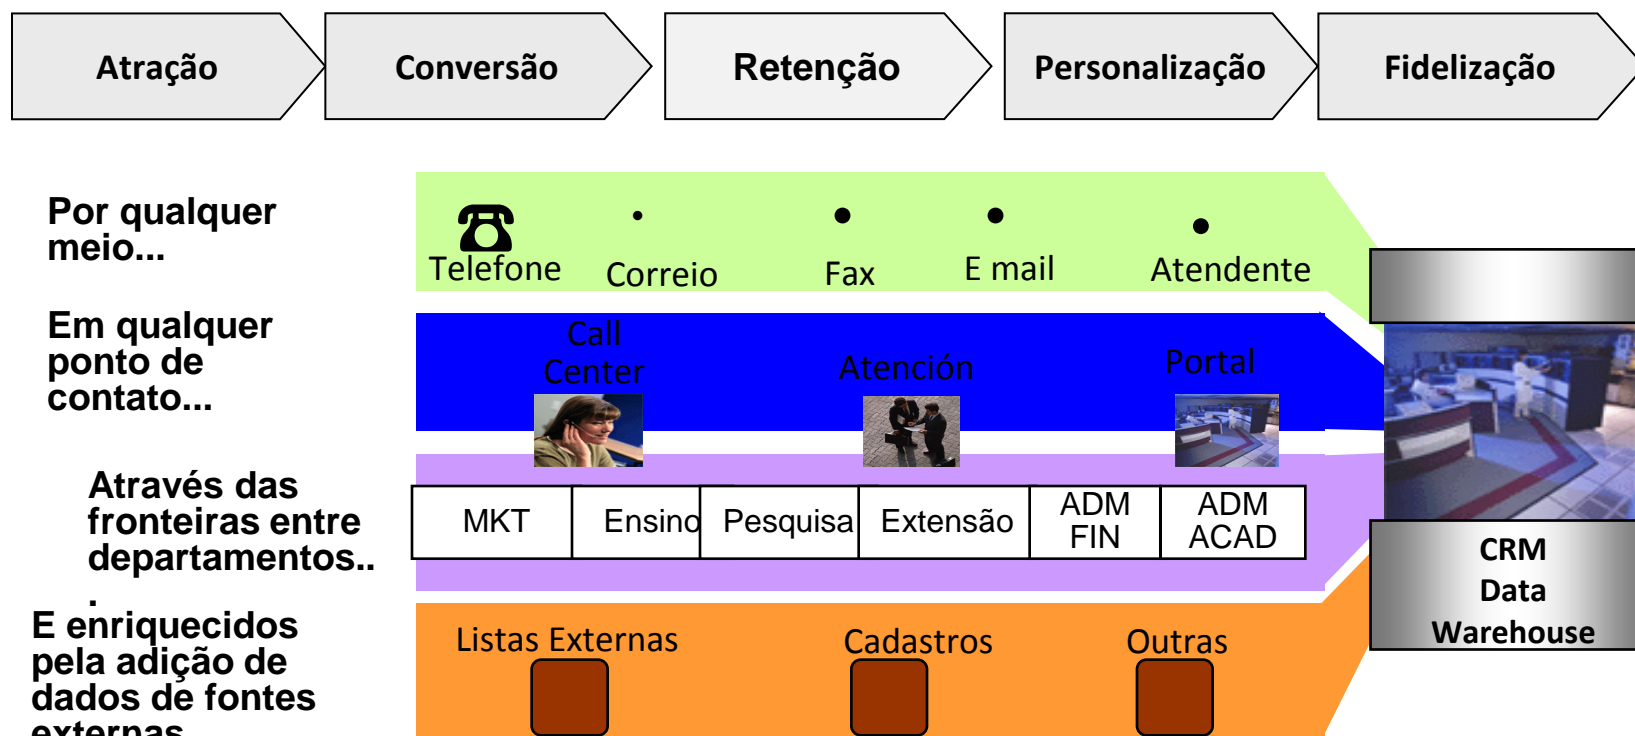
Atração

Conversão

Retenção

Personalização

Fidelização

Por qualquer meio...

Telefone

Correio

Fax

E mail

Atendente

Em qualquer ponto de contato...

Call Center

Atención

Portal

Através das fronteiras entre departamentos...

| MKT | Ensino | Pesquisa | Extensão | ADM FIN | ADM ACAD |
|---|---|---|---|---|---|

E enriquecidos pela adição de dados de fontes externas

Listas Externas

Cadastros

Outras

CRM
Data
Warehouse